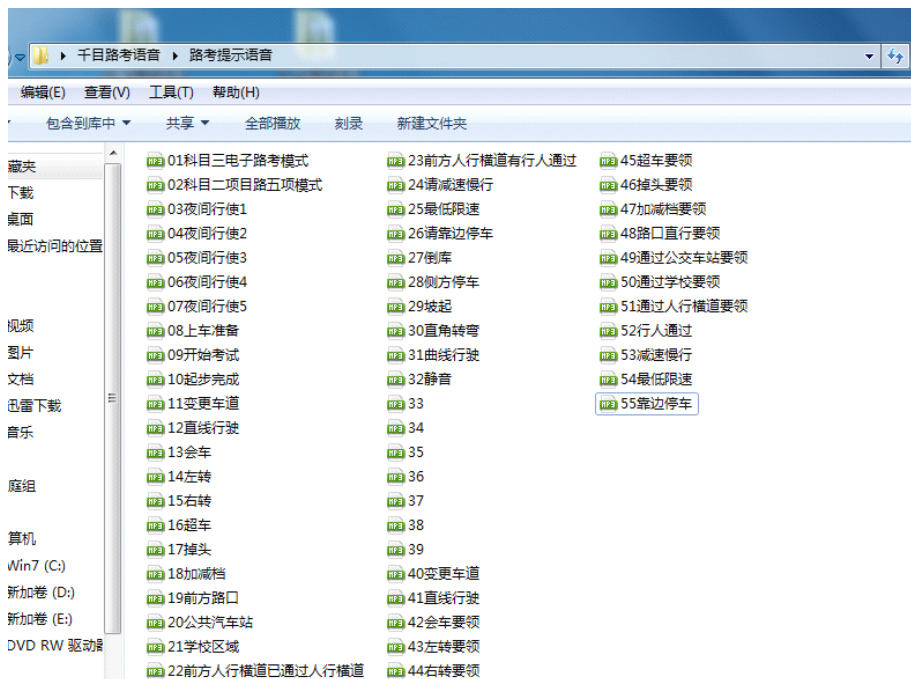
千目路考语音 ▸ 路考提示语音

编辑(E) 查看(V) 工具(T) 帮助(H)

包含到库中 ▾ 共享 ▾ 全部播放 刻录 新建文件夹

藏夹
下载
桌面
最近访问的位置

视频
图片
文档
迅雷下载
音乐

庭组

算机
Win7 (C:)
新加卷 (D:)
新加卷 (E:)
DVD RW 驱动器

01科目三电子路考模式
02科目二项目路五项模式
03夜间行使1
04夜间行使2
05夜间行使3
06夜间行使4
07夜间行使5
08上车准备
09开始考试
10起步完成
11变更车道
12直线行驶
13会车
14左转
15右转
16超车
17掉头
18加减档
19前方路口
20公共汽车站
21学校区域
22前方人行横道已通过人行横道

23前方人行横道有行人通过
24请减速慢行
25最低限速
26请靠边停车
27倒库
28侧方停车
29坡起
30直角转弯
31曲线行驶
32静音
33
34
35
36
37
38
39
40变更车道
41直线行驶
42会车要领
43左转要领
44右转要领

45超车要领
46掉头要领
47加减档要领
48路口直行要领
49通过公交车站要领
50通过学校要领
51通过人行横道要领
52行人通过
53减速慢行
54最低限速
55靠边停车